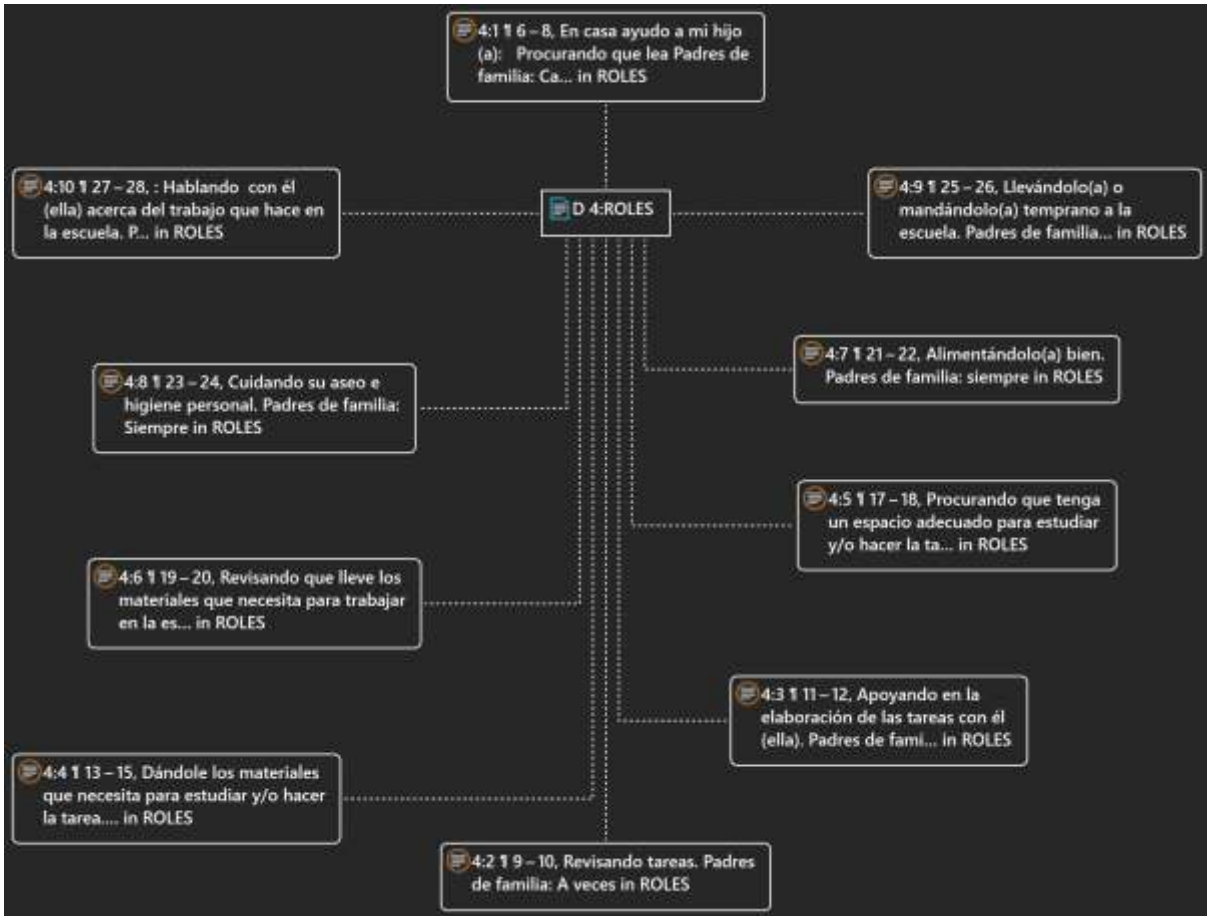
4:1 ¶ 6 – 8, En casa ayudo a mi hijo (a): Procurando que lea Padres de familia: Ca... in ROLES

4:10 ¶ 27 – 28, : Hablando con él (ella) acerca del trabajo que hace en la escuela. P... in ROLES

D 4:ROLES

4:9 ¶ 25 – 26, Llevándolo(a) o mandándolo(a) temprano a la escuela. Padres de familia... in ROLES

4:7 ¶ 21 – 22, Alimentándolo(a) bien. Padres de familia: siempre in ROLES

4:8 ¶ 23 – 24, Cuidando su aseo e higiene personal. Padres de familia: Siempre in ROLES

4:5 ¶ 17 – 18, Procurando que tenga un espacio adecuado para estudiar y/o hacer la ta... in ROLES

4:6 ¶ 19 – 20, Revisando que lleve los materiales que necesita para trabajar en la es... in ROLES

4:3 ¶ 11 – 12, Apoyando en la elaboración de las tareas con él (ella). Padres de fami... in ROLES

4:4 ¶ 13 – 15, Dándole los materiales que necesita para estudiar y/o hacer la tarea.... in ROLES

4:2 ¶ 9 – 10, Revisando tareas. Padres de familia: A veces in ROLES